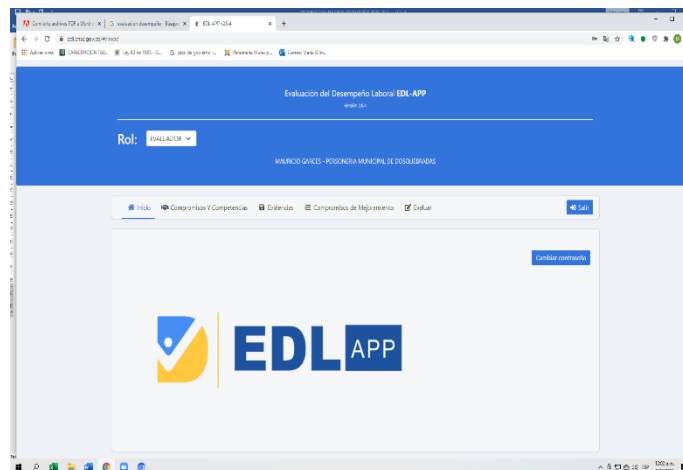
Convierte archivos PDF a Word × | G evaluacion desempeño - Búsque × | EDL APP v2.6.4 × | +

← → C edl.cnsc.gov.co/#/inicio

Aplicaciones | CAPACITACION TAL... | Ley 80 de 1993 - G... | G plan de gobierno -... | Personería Municip... | Correo: Marta Glori...

Evaluación del Desempeño Laboral EDL-APP

Versión 2.6.4

Rol: EVALUADOR

MAURICIO GARCES - PERSONERIA MUNICIPAL DE DOSQUEBRADAS

Inicio | Compromisos Y Competencias | Evidencias | Compromisos de Mejoramiento | Evaluar | Salir

Cambiar contraseña

EDL APP